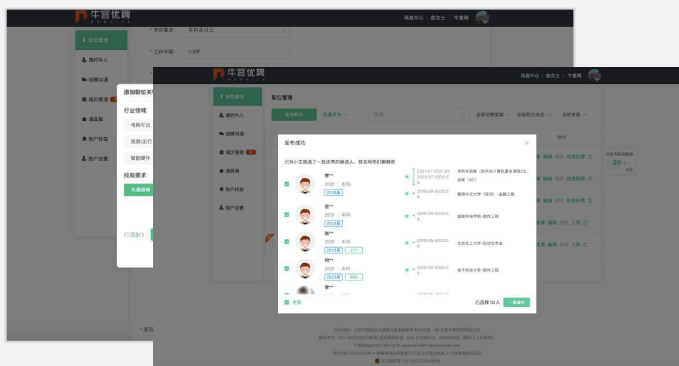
牛客优聘

消息中心 | 招文士 | 牛客网

职位管理

邀约牛人

简历管理

题库

账户权益

账户设置

* 学历要求： 本科及以上

* 工作年限： 1-3年

添加职位关

行业领域

电商平台

旅游|出行

智能硬件

技能要求

已选择

牛客优聘

消息中心 | 招文士 | 牛客网

职位管理

邀约牛人

招聘社区

简历管理

题库

账户权益

账户设置

职位管理

发布成功

已为小主挑选了一批优秀的候选人，快去和他们聊聊吧

全选

已选择 10 人

一键邀约

编辑 暂停 结束招聘

编辑 暂停 结束招聘

编辑 暂停 上线

编辑 暂停 上线

编辑 暂停 上线

编辑 暂停 上线

20